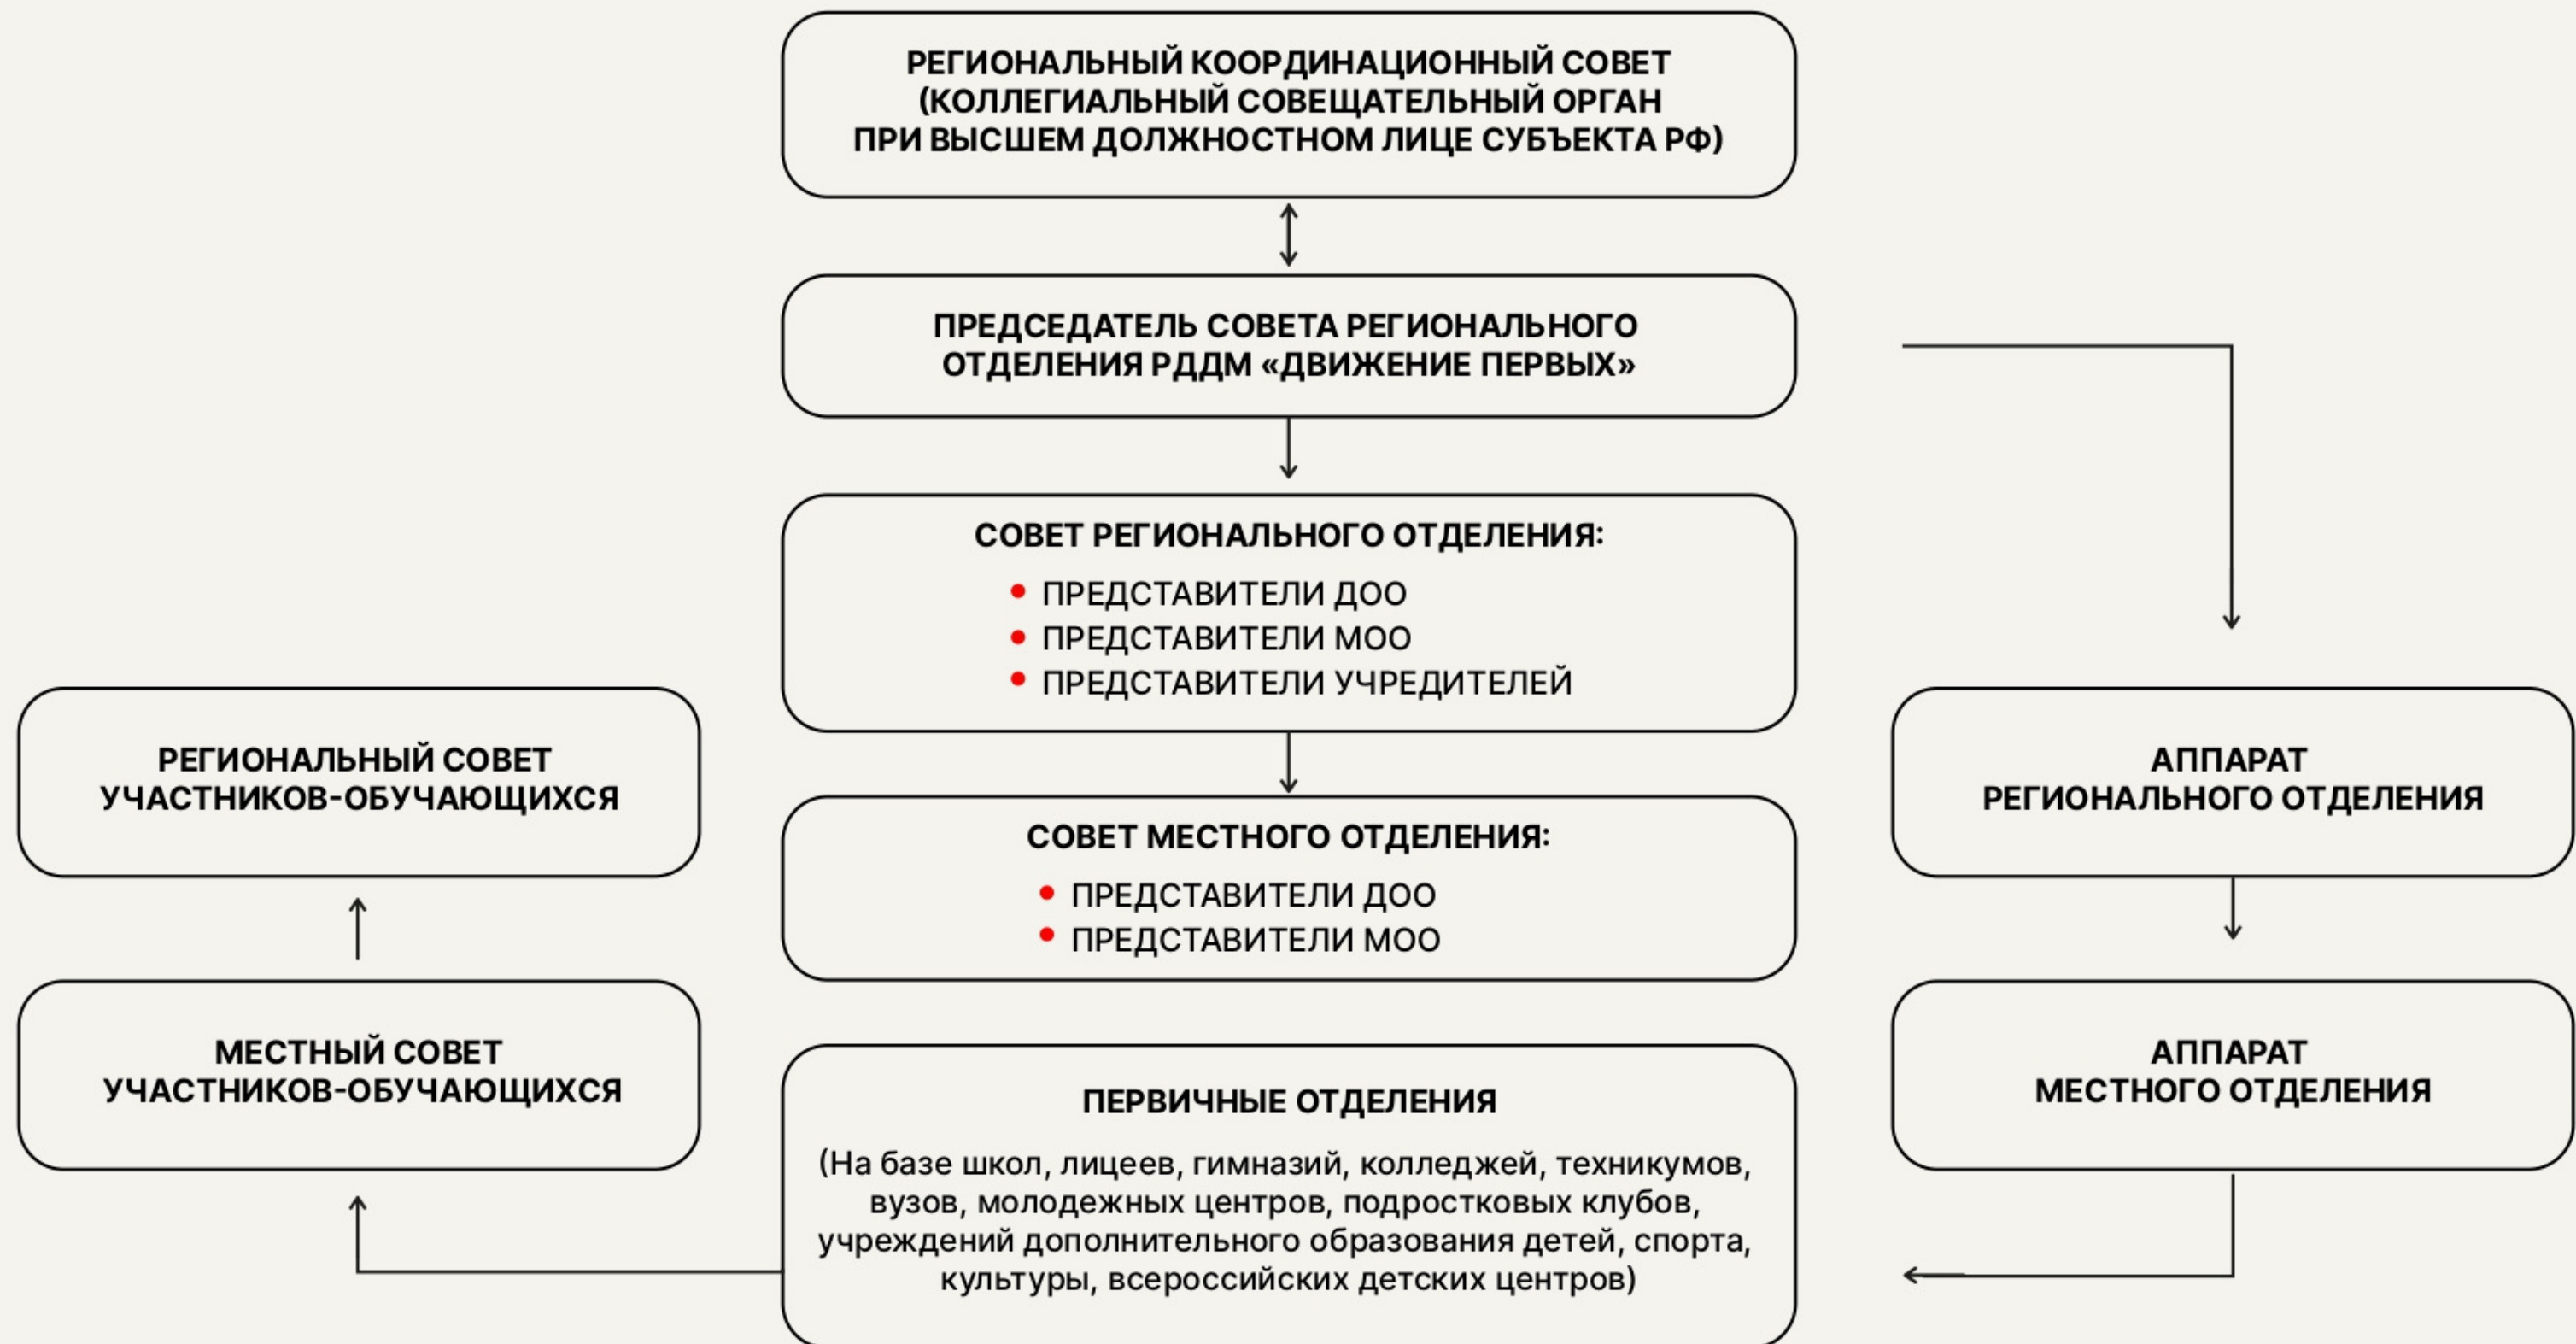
РЕГИОНАЛЬНЫЙ КООРДИНАЦИОННЫЙ СОВЕТ (КОЛЛЕГИАЛЬНЫЙ СОВЕЩАТЕЛЬНЫЙ ОРГАН ПРИ ВЫСШЕМ ДОЛЖНОСТНОМ ЛИЦЕ СУБЪЕКТА РФ)

ПРЕДСЕДАТЕЛЬ СОВЕТА РЕГИОНАЛЬНОГО ОТДЕЛЕНИЯ РДДМ «ДВИЖЕНИЕ ПЕРВЫХ»

СОВЕТ РЕГИОНАЛЬНОГО ОТДЕЛЕНИЯ:
• ПРЕДСТАВИТЕЛИ ДОО
• ПРЕДСТАВИТЕЛИ МОО
• ПРЕДСТАВИТЕЛИ УЧРЕДИТЕЛЕЙ

РЕГИОНАЛЬНЫЙ СОВЕТ УЧАСТНИКОВ-ОБУЧАЮЩИХСЯ

АППАРАТ РЕГИОНАЛЬНОГО ОТДЕЛЕНИЯ

СОВЕТ МЕСТНОГО ОТДЕЛЕНИЯ:
• ПРЕДСТАВИТЕЛИ ДОО
• ПРЕДСТАВИТЕЛИ МОО

МЕСТНЫЙ СОВЕТ УЧАСТНИКОВ-ОБУЧАЮЩИХСЯ

АППАРАТ МЕСТНОГО ОТДЕЛЕНИЯ

ПЕРВИЧНЫЕ ОТДЕЛЕНИЯ

(На базе школ, лицеев, гимназий, колледжей, техникумов, вузов, молодежных центров, подростковых клубов, учреждений дополнительного образования детей, спорта, культуры, всероссийских детских центров)